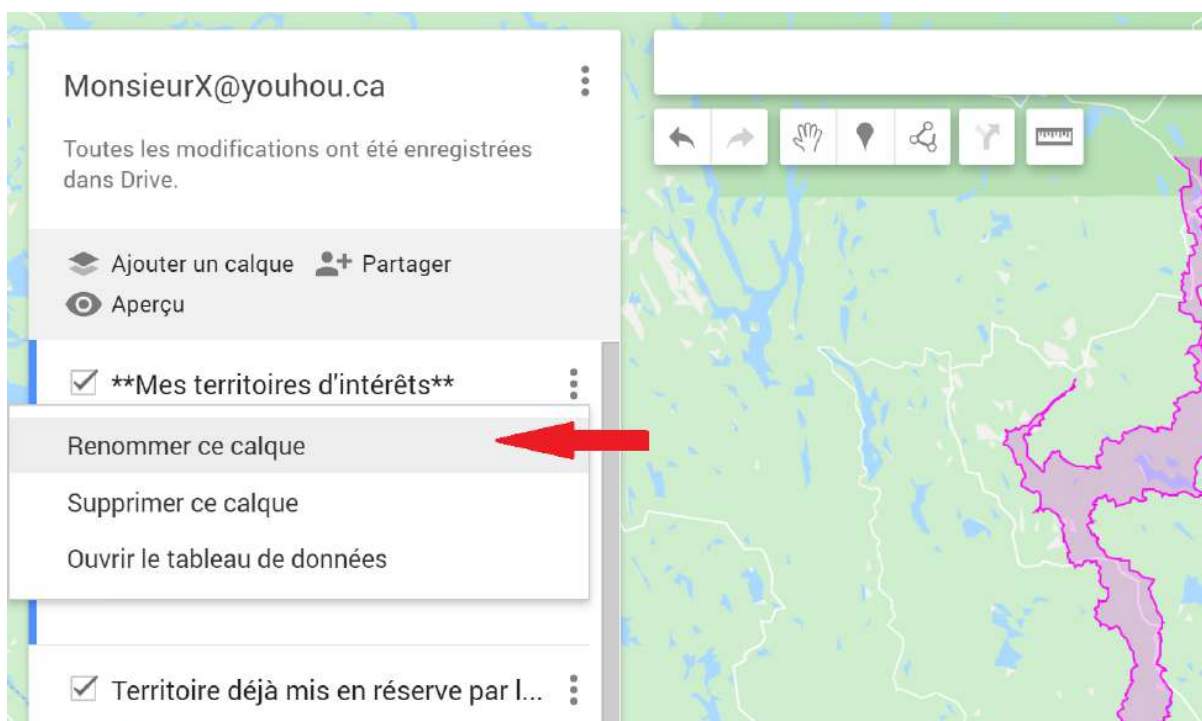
MonsieurX@youhou.ca

Toutes les modifications ont été enregistrées dans Drive.

Ajouter un calque Partager

Aperçu

**Mes territoires d'intérêts**

Renommer ce calque

Supprimer ce calque

Ouvrir le tableau de données

Territoire déjà mis en réserve par l...